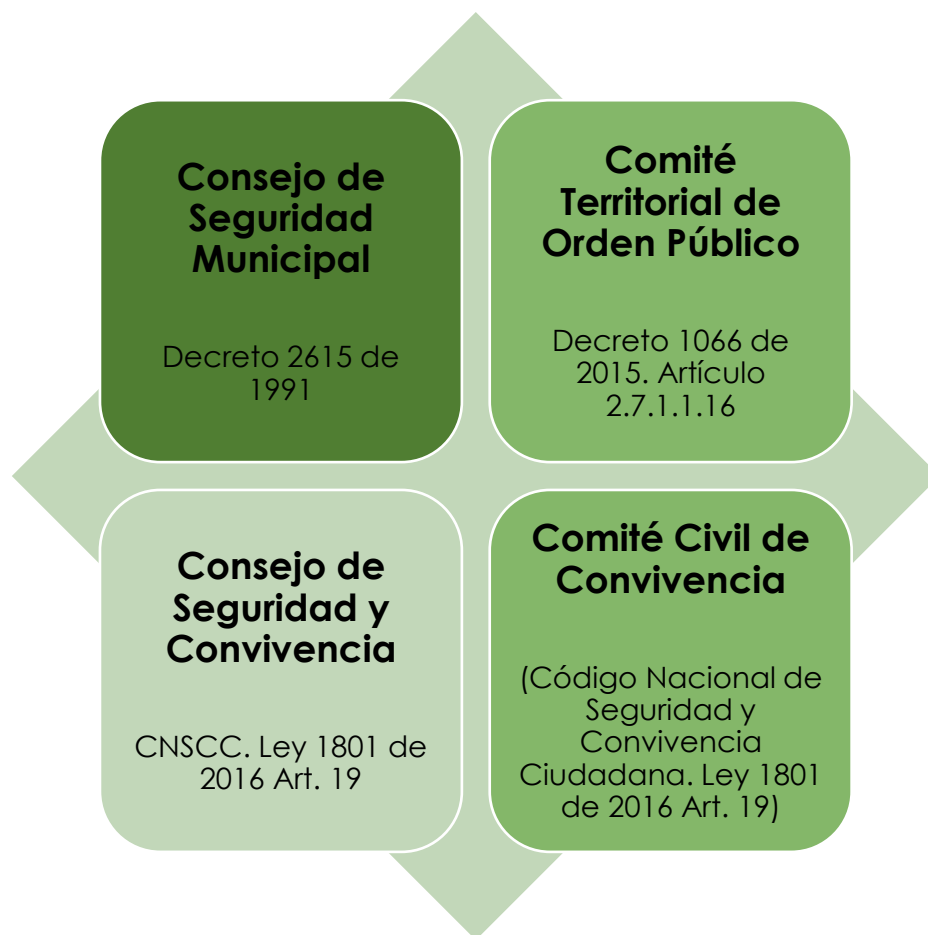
Consejo de Seguridad Municipal

Decreto 2615 de 1991

Comité Territorial de Orden Público

Decreto 1066 de 2015. Artículo 2.7.1.1.16

Consejo de Seguridad y Convivencia

CNSCC. Ley 1801 de 2016 Art. 19

Comité Civil de Convivencia

(Código Nacional de Seguridad y Convivencia Ciudadana. Ley 1801 de 2016 Art. 19)